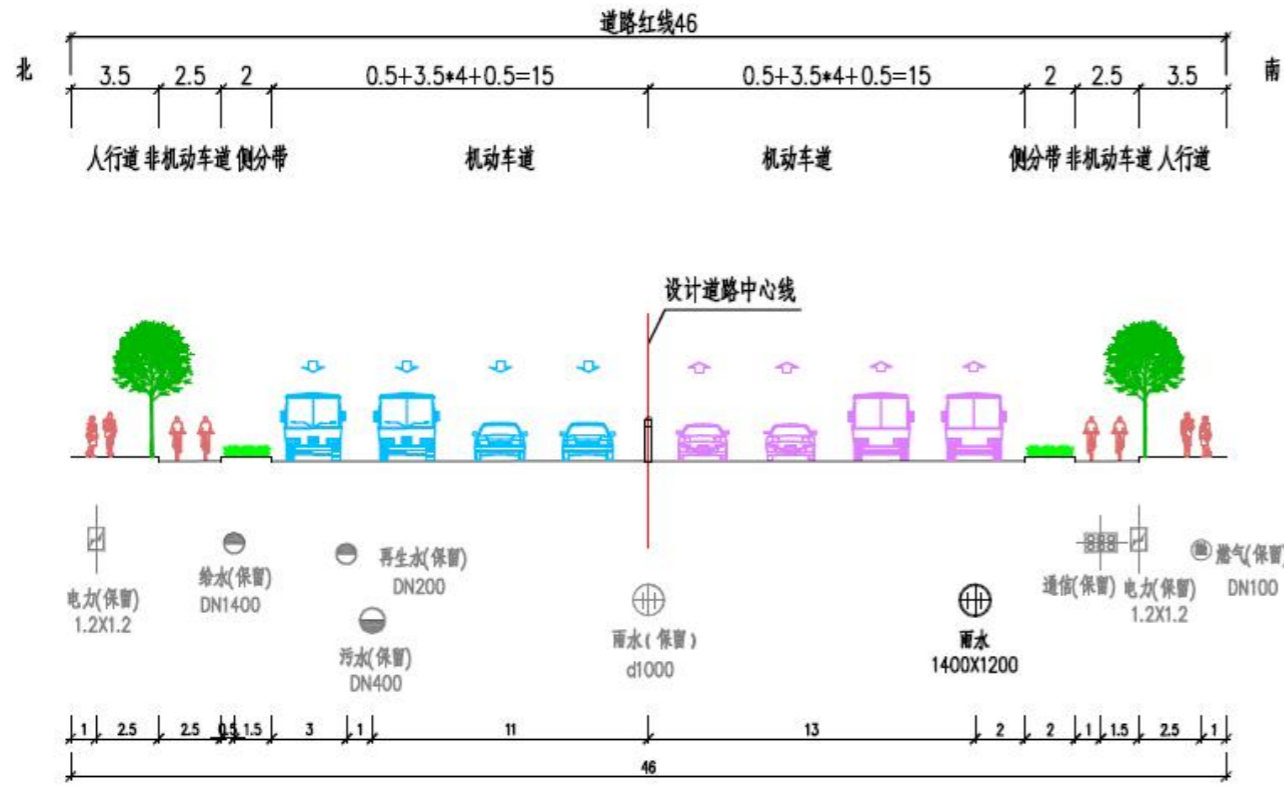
道路红线46

北

3.5 2.5 2 0.5+3.5*4+0.5=15 0.5+3.5*4+0.5=15 2 2.5 3.5

南

人行道 非机动车道 侧分带 机动车道 机动车道 侧分带 非机动车道 人行道

设计道路中心线

电力(保留)
1.2X1.2

给水(保留)
DN1400

再生水(保留)
DN200

污水(保留)
DN400

雨水(保留)
d1000

雨水
1400X1200

通信(保留)

电力(保留)
1.2X1.2

燃气(保留)
DN100

1 2.5 2.5 0.5 1.5 3 1 11 13 2 2 1 1.5 2.5 1

46